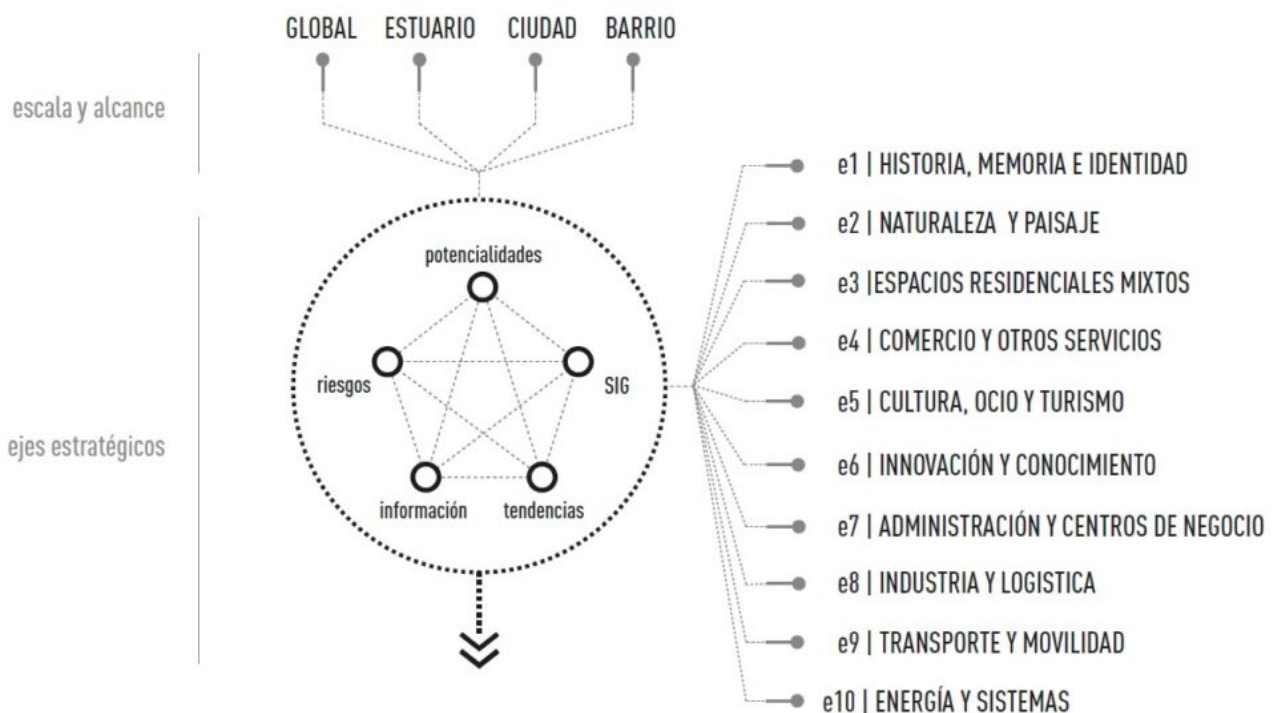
GLOBAL ESTUARIO CIUDAD BARRIO

escala y alcance

ejes estratégicos

potencialidades

riesgos

SIG

información

tendencias

e1 | HISTORIA, MEMORIA E IDENTIDAD

e2 | NATURALEZA Y PAISAJE

e3 |ESPACIOS RESIDENCIALES MIXTOS

e4 | COMERCIO Y OTROS SERVICIOS

e5 | CULTURA, OCIO Y TURISMO

e6 | INNOVACIÓN Y CONOCIMIENTO

e7 | ADMINISTRACIÓN Y CENTROS DE NEGOCIO

e8 | INDUSTRIA Y LOGISTICA

e9 | TRANSPORTE Y MOVILIDAD

e10 | ENERGÍA Y SISTEMAS